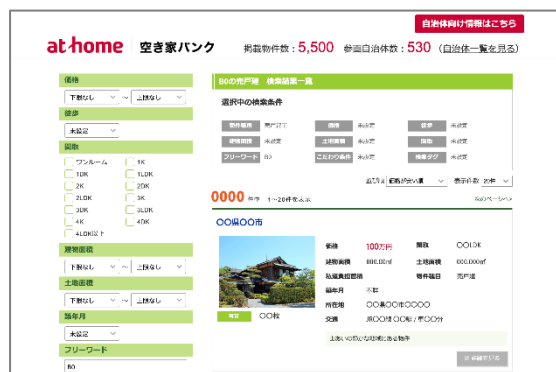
自治体向け情報はこちら

at home | 空き家バンク

掲載物件数：5,500　参画自治体数：530（自治体一覧を見る）

価格
下限なし 〜 上限なし

徒歩
未設定

間取
ワンルーム
1K
1DK
1LDK
2K
2DK
2LDK
3K
3DK
3LDK
4K
4DK
4LDK以上

建物面積
下限なし 〜 上限なし

土地面積
下限なし 〜 上限なし

築年月
未設定

フリーワード

BOの売戸建　検索結果一覧

選択中の検索条件

| 物件種別 | 売戸建て | 価格 | 未設定 | 徒歩 | 未設定 |
|---|---|---|---|---|---|
| 建物面積 | 未設定 | 土地面積 | 未設定 | 間取 | 未設定 |
| フリーワード | BO | こだわり条件 | 未設定 | 特徴タグ | 未設定 |

並び替え 価格が安い順　表示件数 20件

0000 件中 1〜20件を表示　次のページへ

〇〇県〇〇市

価格 100万円　間取 〇〇LDK
建物面積 000.00㎡　土地面積 000.000㎡
私道負担面積　物件種目 売戸建
築年月 不詳
所在地 〇〇県〇〇市〇〇〇〇
交通 JR〇〇線 〇〇駅 / 徒歩〇〇分

売買　〇〇様

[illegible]

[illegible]